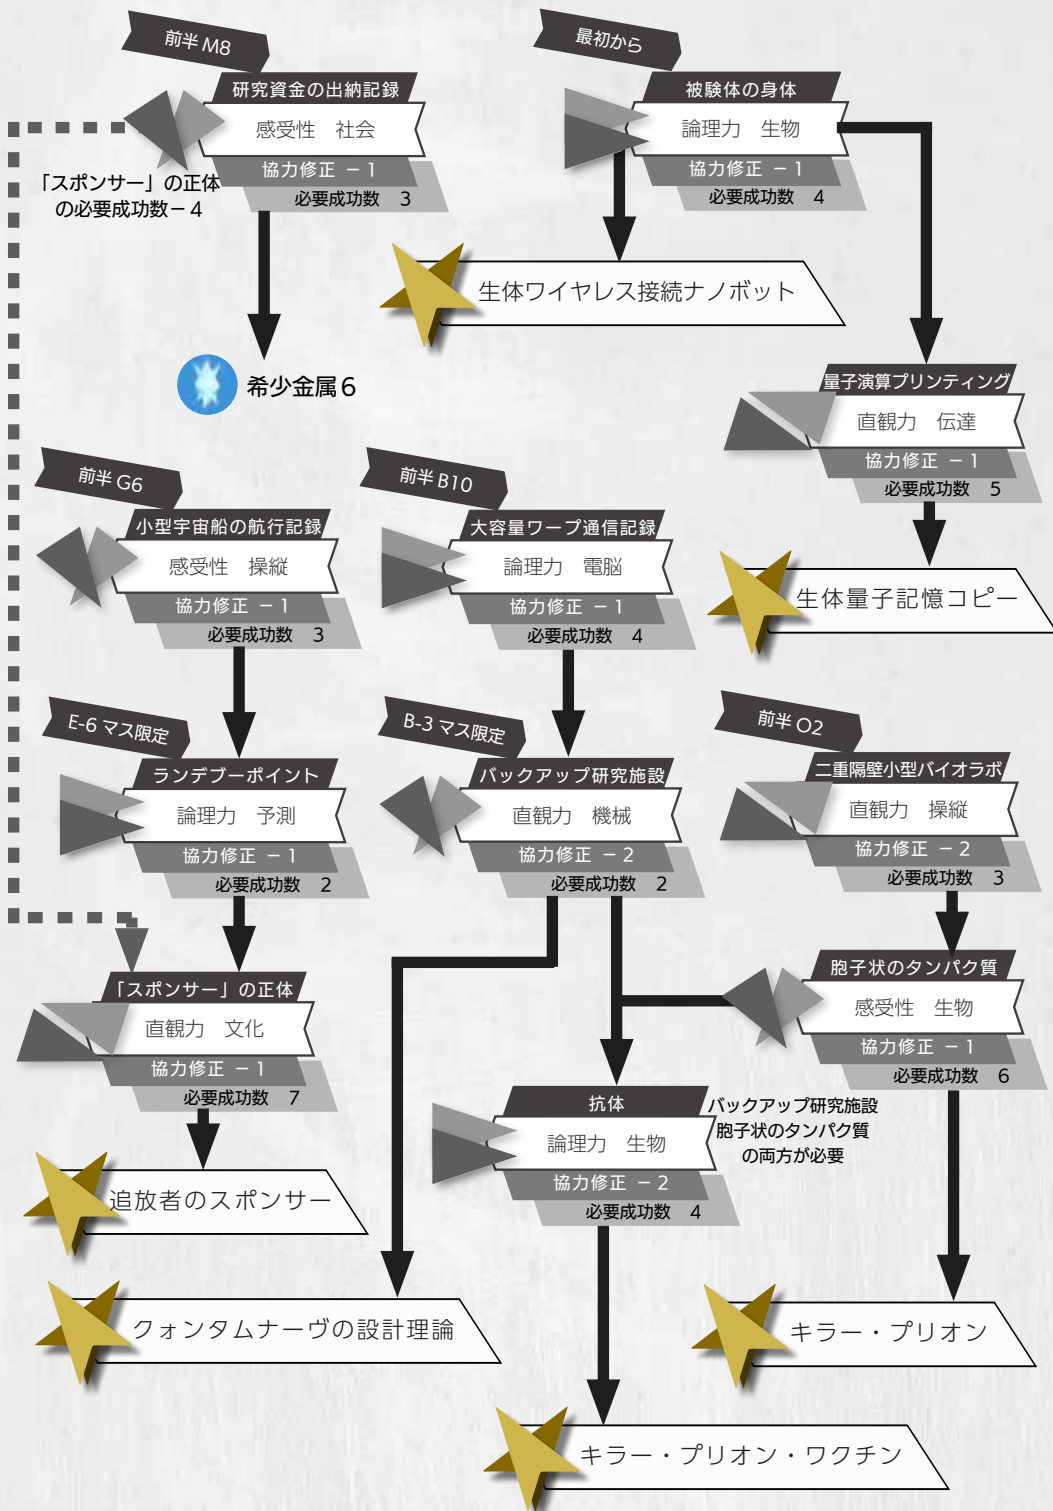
前半 M8

研究資金の出納記録
感受性　社会
協力修正 －1
必要成功数　3

「スポンサー」の正体の必要成功数－4

希少金属6

最初から

被験体の身体
論理力　生物
協力修正 －1
必要成功数　4

生体ワイヤレス接続ナノボット

量子演算プリンティング
直観力　伝達
協力修正 －1
必要成功数　5

生体量子記憶コピー

前半 G6

小型宇宙船の航行記録
感受性　操縦
協力修正 －1
必要成功数　3

前半 B10

大容量ワープ通信記録
論理力　電脳
協力修正 －1
必要成功数　4

E-6 マス限定

ランデブーポイント
論理力　予測
協力修正 －1
必要成功数　2

B-3 マス限定

バックアップ研究施設
直観力　機械
協力修正 －2
必要成功数　2

前半 O2

二重隔壁小型バイオラボ
直観力　操縦
協力修正 －2
必要成功数　3

「スポンサー」の正体
直観力　文化
協力修正 －1
必要成功数　7

胞子状のタンパク質
感受性　生物
協力修正 －1
必要成功数　6

抗体
論理力　生物
協力修正 －2
必要成功数　4

バックアップ研究施設
胞子状のタンパク質
の両方が必要

追放者のスポンサー

クォンタムナーヴの設計理論

キラー・プリオン

キラー・プリオン・ワクチン